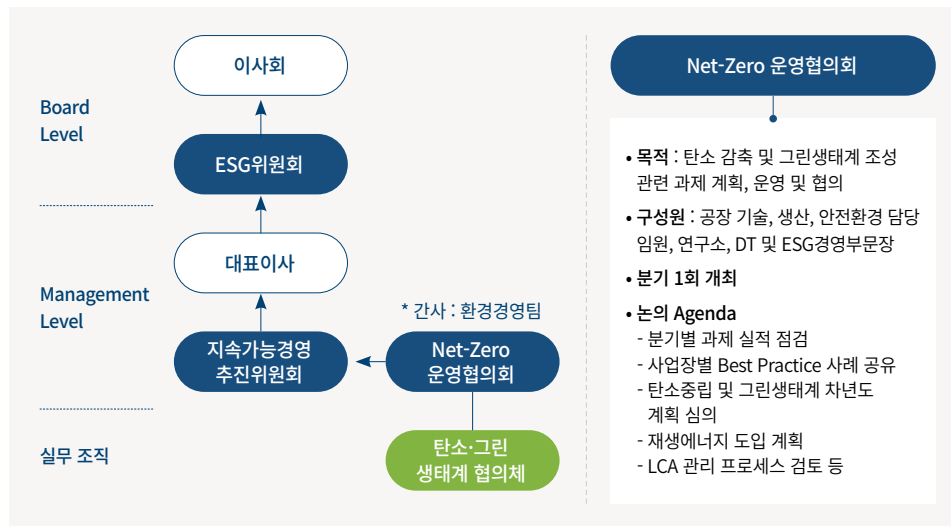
Board Level

Management Level

실무 조직

이사회

ESG위원회

대표이사

지속가능경영 추진위원회

* 간사 : 환경경영팀

Net-Zero 운영협의회

탄소·그린 생태계 협의체

Net-Zero 운영협의회

• 목적 : 탄소 감축 및 그린생태계 조성 관련 과제 계획, 운영 및 협의

• 구성원 : 공장 기술, 생산, 안전환경 담당 임원, 연구소, DT 및 ESG경영부문장

• 분기 1회 개최

• 논의 Agenda
- 분기별 과제 실적 점검
- 사업장별 Best Practice 사례 공유
- 탄소중립 및 그린생태계 차년도 계획 심의
- 재생에너지 도입 계획
- LCA 관리 프로세스 검토 등